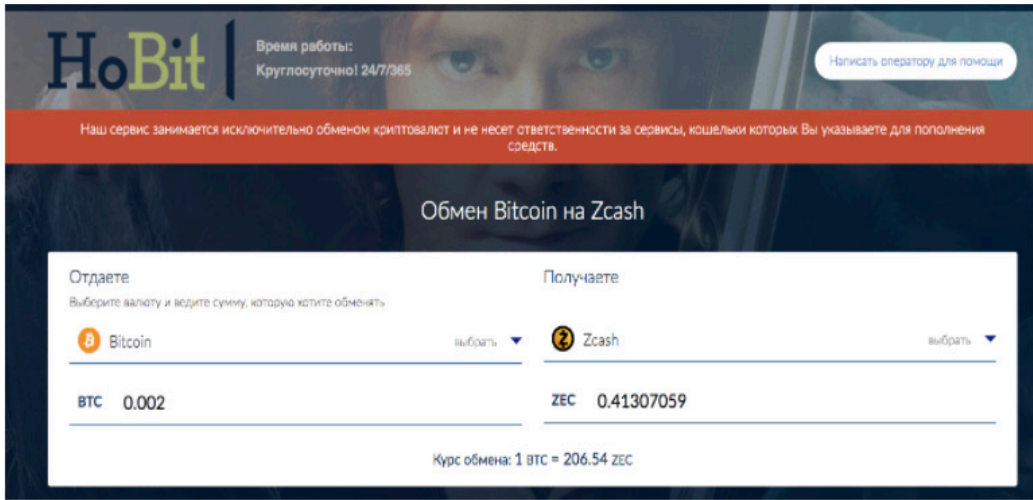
HoBit

Время работы:
Круглосуточно! 24/7/365

Написать оператору для помощи

Наш сервис занимается исключительно обменом криптовалют и не несет ответственности за сервисы, кошельки которых Вы указываете для пополнения средств.

Обмен Bitcoin на Zcash

Отдаете
Выберите валюту и ведите сумму, которую хотите обменять

Bitcoin
выбрать

BTC 0.002

Получаете

Zcash
выбрать

ZEC 0.41307059

Курс обмена: 1 BTC = 206.54 ZEC